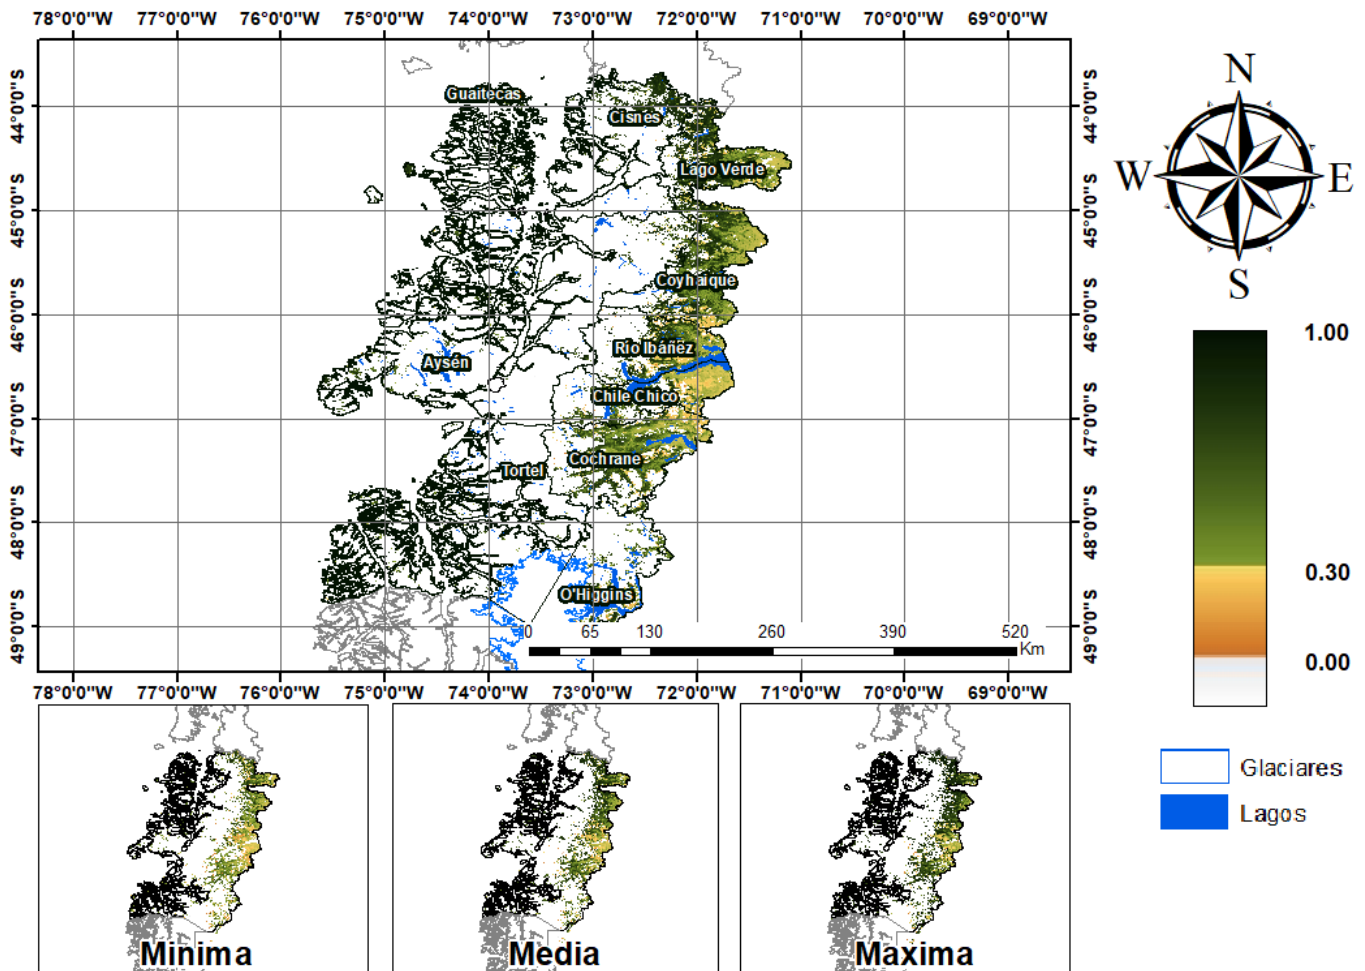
78°0'0"W 77°0'0"W 76°0'0"W 75°0'0"W 74°0'0"W 73°0'0"W 72°0'0"W 71°0'0"W 70°0'0"W 69°0'0"W

44°0'0"S 45°0'0"S 46°0'0"S 47°0'0"S 48°0'0"S 49°0'0"S

Guaitecas
Cisnes
Lago Verde
Coyhaique
Aysén
Río Ibáñez
Chile Chico
Tortel
Cochrane
O'Higgins

0 65 130 260 390 520 Km

44°0'0"S 45°0'0"S 46°0'0"S 47°0'0"S 48°0'0"S 49°0'0"S

78°0'0"W 77°0'0"W 76°0'0"W 75°0'0"W 74°0'0"W 73°0'0"W 72°0'0"W 71°0'0"W 70°0'0"W 69°0'0"W

N
W E
S

1.00
0.30
0.00

Glaciares
Lagos

Minima
Media
Maxima